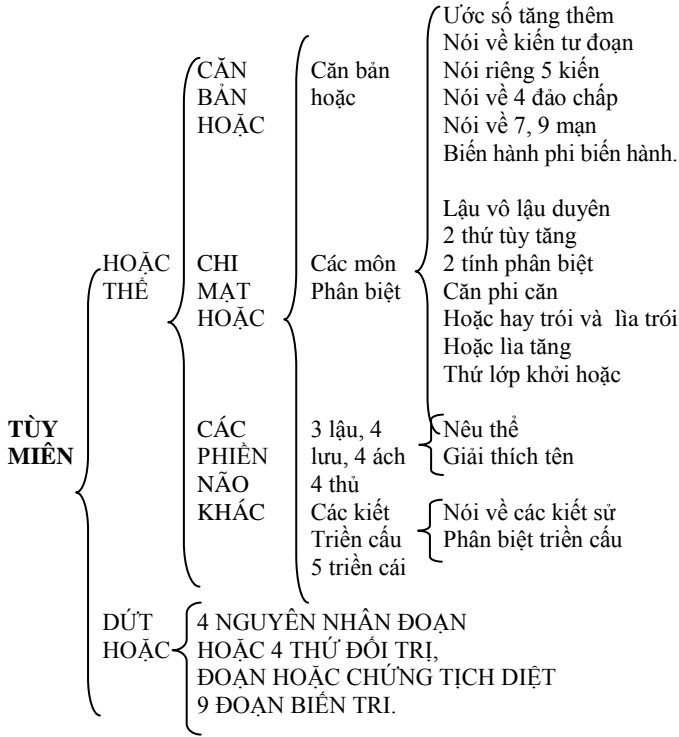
TÙY MIÊN

HOẶC THỂ

CĂN BẢN HOẶC

Căn bản hoặc

Ước số tăng thêm
Nói về kiến tư đoạn
Nói riêng 5 kiến
Nói về 4 đảo chấp
Nói về 7, 9 mạn
Biến hành phi biến hành.

CHI MẠT HOẶC

Các môn Phân biệt

Lậu vô lậu duyên
2 thứ tùy tăng
2 tính phân biệt
Căn phi căn
Hoặc hay trói và lìa trói
Hoặc lìa tăng
Thứ lớp khởi hoặc

CÁC PHIỀN NÃO KHÁC

3 lậu, 4 lưu, 4 ách
4 thủ

Nêu thể
Giải thích tên

Các kiết
Triền cấu
5 triền cái

Nói về các kiết sử
Phân biệt triền cấu

DỨT HOẶC

4 NGUYÊN NHÂN ĐOẠN
HOẶC 4 THỨ ĐỐI TRỊ,
ĐOẠN HOẶC CHỨNG TỊCH DIỆT
9 ĐOẠN BIẾN TRI.